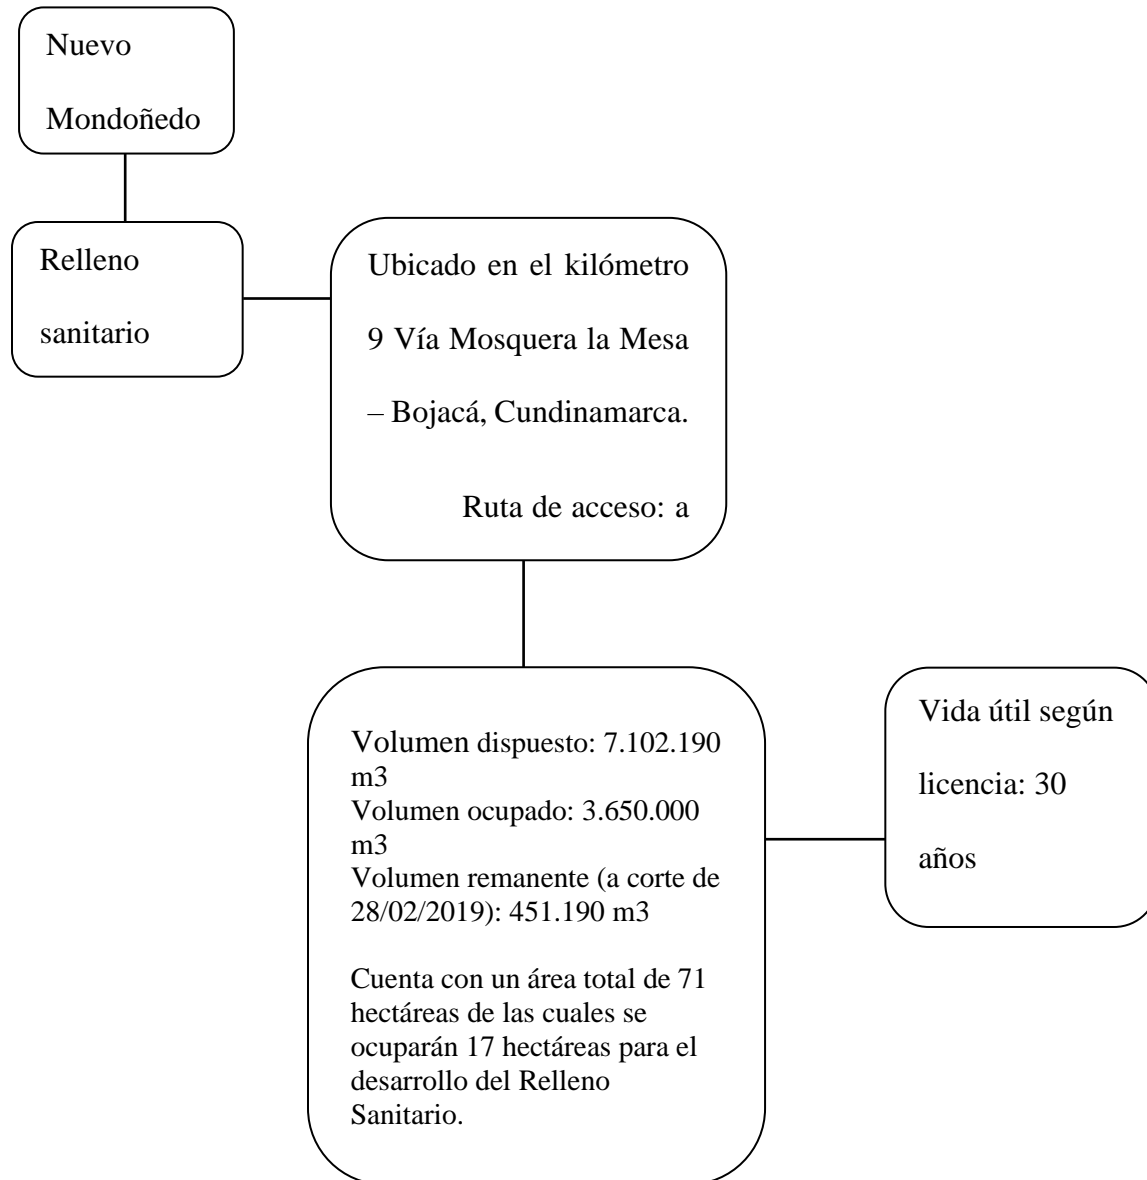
Nuevo Mondoñedo

Relleno sanitario

Ubicado en el kilómetro 9 Vía Mosquera la Mesa – Bojacá, Cundinamarca.

Ruta de acceso: a

Volumen dispuesto: 7.102.190 m3
Volumen ocupado: 3.650.000 m3
Volumen remanente (a corte de 28/02/2019): 451.190 m3

Cuenta con un área total de 71 hectáreas de las cuales se ocuparán 17 hectáreas para el desarrollo del Relleno Sanitario.

Vida útil según licencia: 30 años